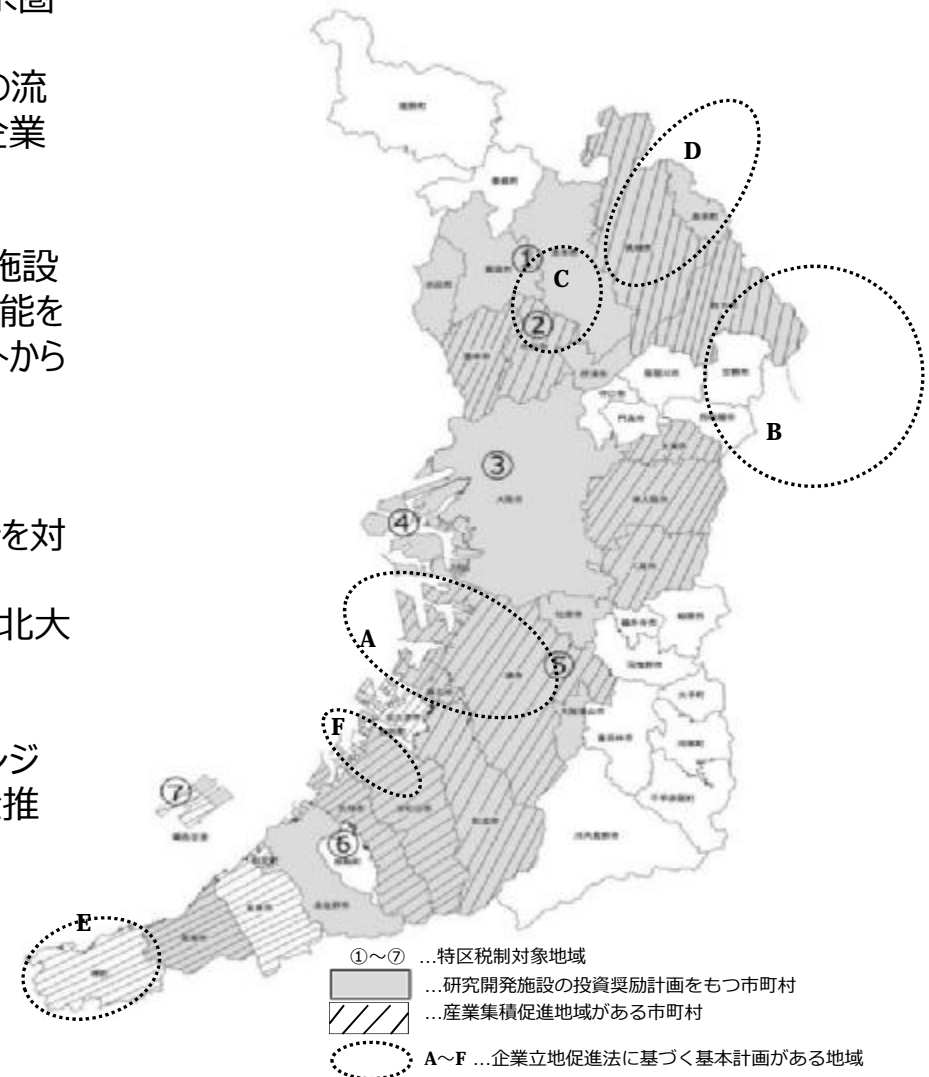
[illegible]圏

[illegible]の流
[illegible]企業

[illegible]施設
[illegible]能を
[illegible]から

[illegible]を対

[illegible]北大

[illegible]ジ
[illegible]推

D
①
C
②
B
③
④
A
⑤
F
⑦
⑥
E

①～⑦ …特区税制対象地域
…研究開発施設の投資奨励計画をもつ市町村
…産業集積促進地域がある市町村
A～F …企業立地促進法に基づく基本計画がある地域